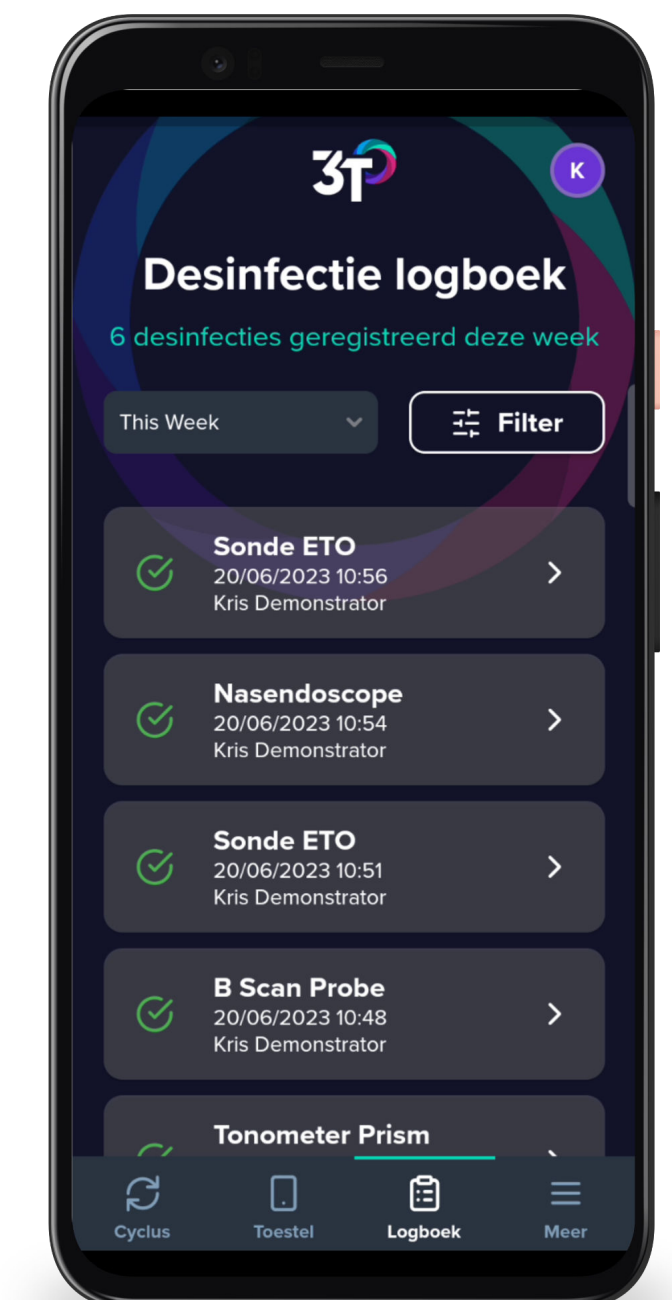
3T

K

Desinfectie logboek

6 desinfecties geregistreerd deze week

This Week

Filter

Sonde ETO
20/06/2023 10:56
Kris Demonstrator

Nasendoscope
20/06/2023 10:54
Kris Demonstrator

Sonde ETO
20/06/2023 10:51
Kris Demonstrator

B Scan Probe
20/06/2023 10:48
Kris Demonstrator

Tonometer Prism

Cyclus
Toestel
Logboek
Meer